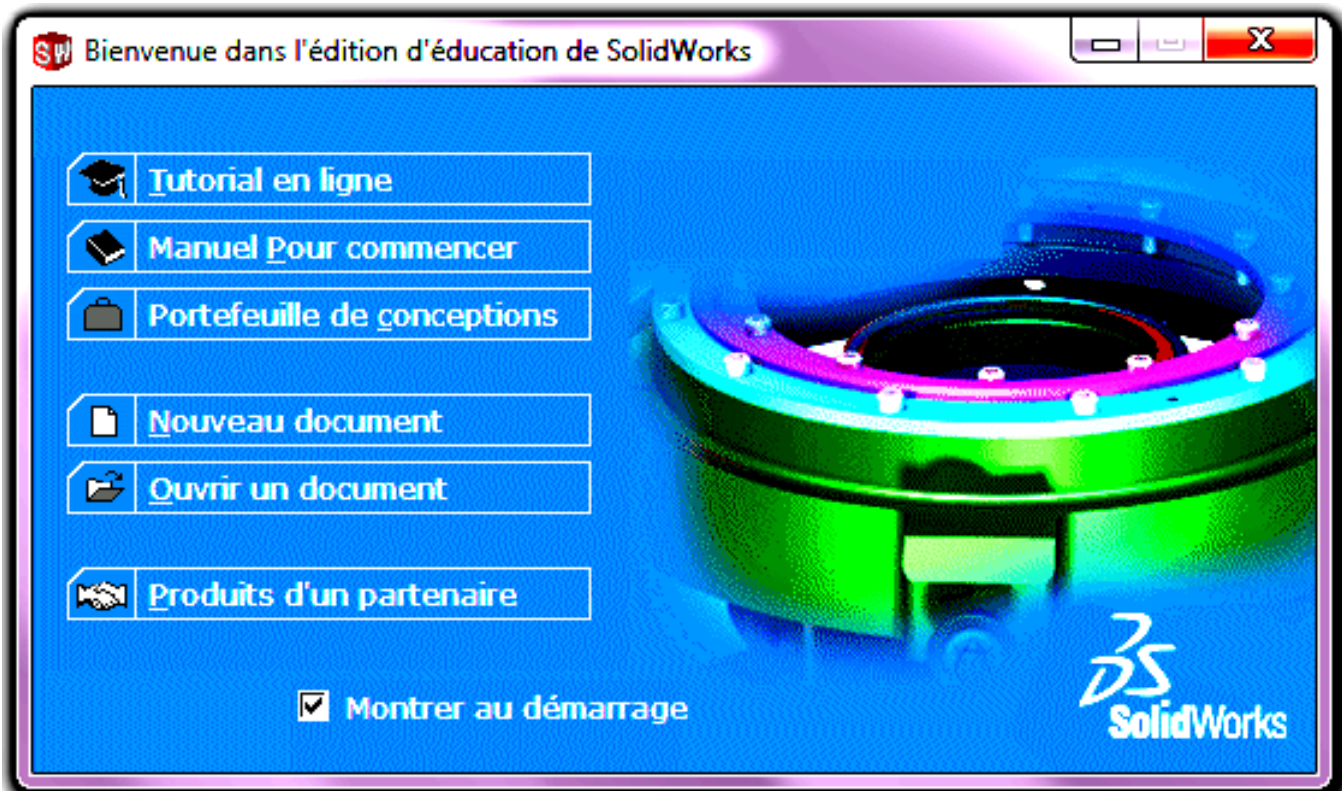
Bienvenue dans l'édition d'éducation de SolidWorks

Tutorial en ligne

Manuel Pour commencer

Portefeuille de conceptions

Nouveau document

Ouvrir un document

Produits d'un partenaire

Montrer au démarrage

3DS SolidWorks